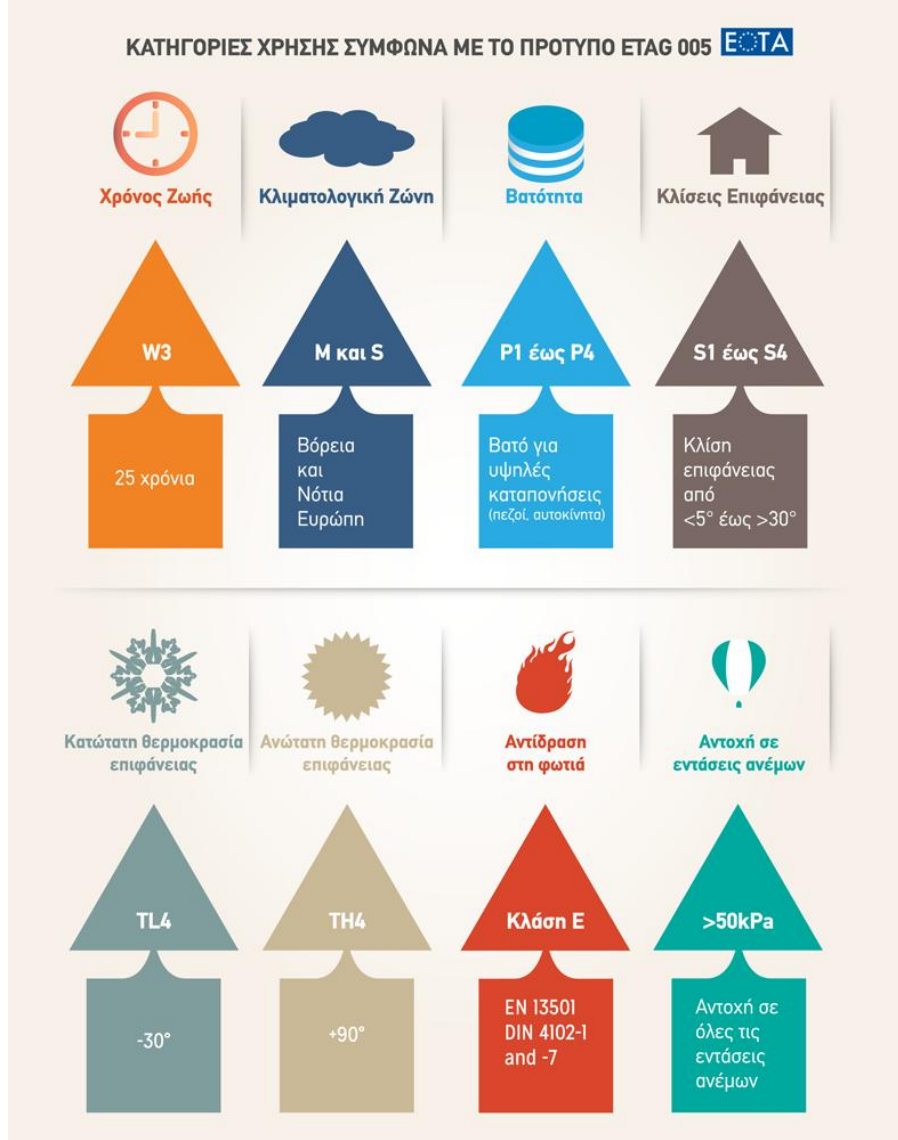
ΚΑΤΗΓΟΡΙΕΣ ΧΡΗΣΗΣ ΣΥΜΦΩΝΑ ΜΕ ΤΟ ΠΡΟΤΥΠΟ ETAG 005 EOTA

Χρόνος Ζωής

Κλιματολογική Ζώνη

Βατότητα

Κλίσεις Επιφάνειας

W3

25 χρόνια

M και S

Βόρεια και Νότια Ευρώπη

P1 έως P4

Βατό για υψηλές καταπονήσεις (πεζοί, αυτοκίνητα)

S1 έως S4

Κλίση επιφάνειας από <5° έως >30°

Κατώτατη θερμοκρασία επιφάνειας

Ανώτατη θερμοκρασία επιφάνειας

Αντίδραση στη φωτιά

Αντοχή σε εντάσεις ανέμων

TL4

-30°

TH4

+90°

Κλάση Ε

EN 13501 DIN 4102-1 and -7

>50kPa

Αντοχή σε όλες τις εντάσεις ανέμων